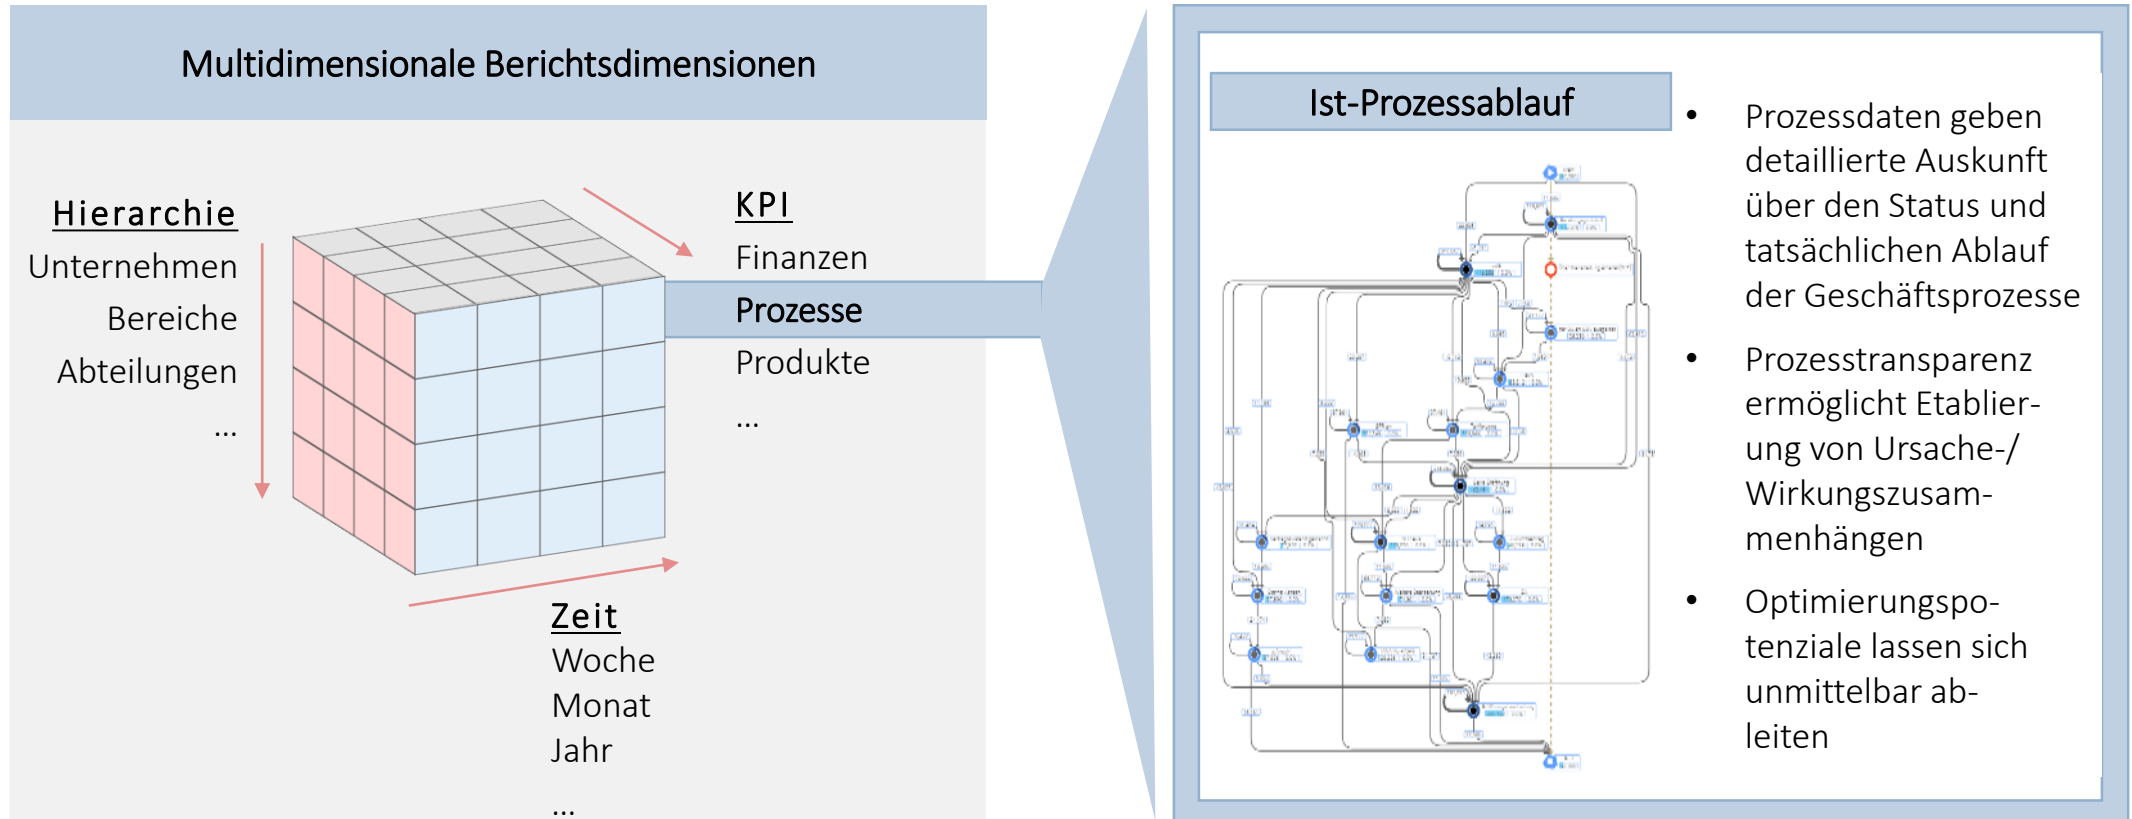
Multidimensionale Berichtsdimensionen

Hierarchie
Unternehmen
Bereiche
Abteilungen
...

KPI
Finanzen
Prozesse
Produkte
...

Zeit
Woche
Monat
Jahr
...

Ist-Prozessablauf

- Prozessdaten geben detaillierte Auskunft über den Status und tatsächlichen Ablauf der Geschäftsprozesse
- Prozesstransparenz ermöglicht Etablierung von Ursache-/ Wirkungszusammenhängen
- Optimierungspotenziale lassen sich unmittelbar ableiten